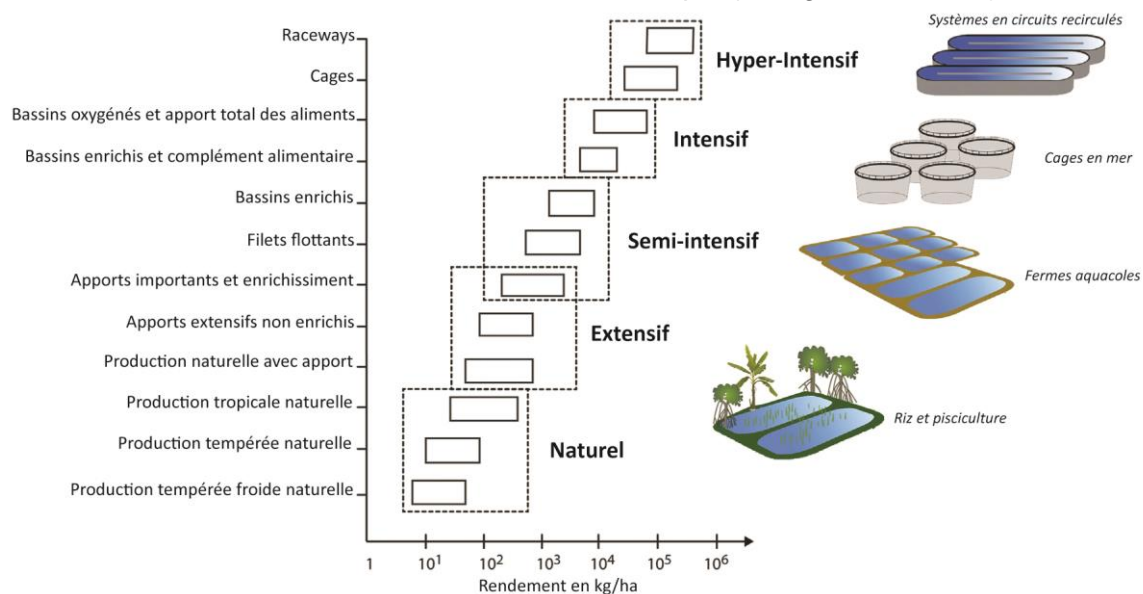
Raceways
Cages
Bassins oxygénés et apport total des aliments
Bassins enrichis et complément alimentaire
Bassins enrichis
Filets flottants
Apports importants et enrichissiment
Apports extensifs non enrichis
Production naturelle avec apport
Production tropicale naturelle
Production tempérée naturelle
Production tempérée froide naturelle

Hyper-Intensif
Intensif
Semi-intensif
Extensif
Naturel

Systèmes en circuits recirculés
Cages en mer
Fermes aquacoles
Riz et pisciculture

1 $10^1$ $10^2$ $10^3$ $10^4$ $10^5$ $10^6$
Rendement en kg/ha